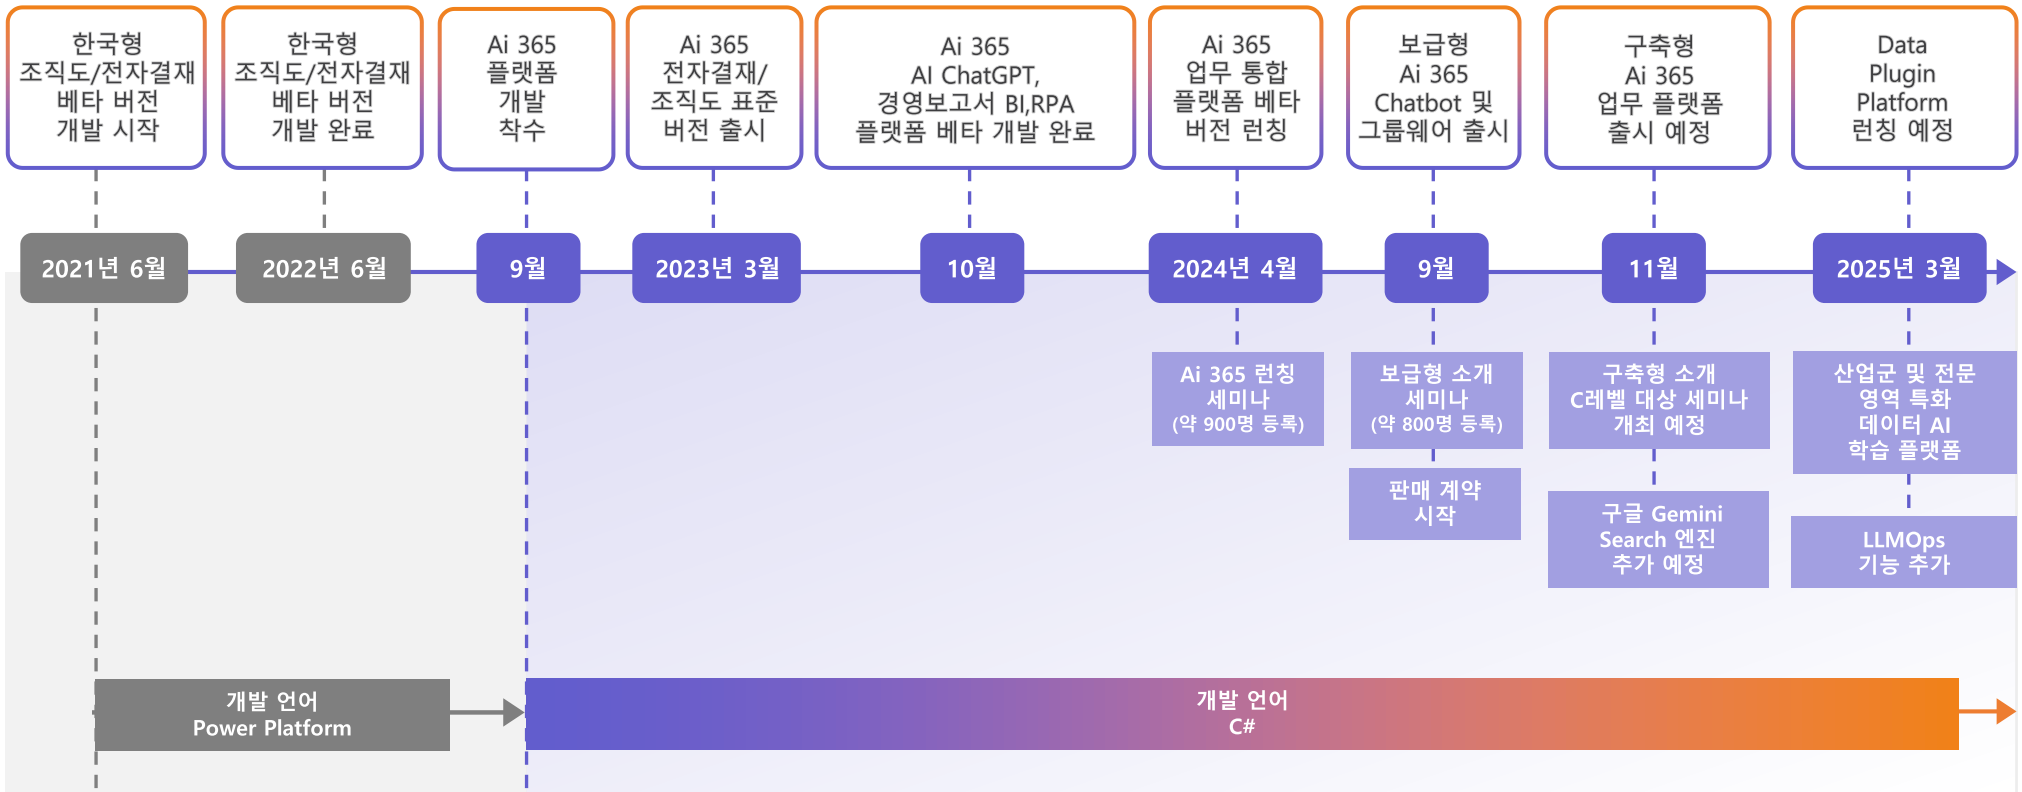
한국형 조직도/전자결재 베타 버전 개발 시작

한국형 조직도/전자결재 베타 버전 개발 완료

Ai 365 플랫폼 개발 착수

Ai 365 전자결재/ 조직도 표준 버전 출시

Ai 365 AI ChatGPT, 경영보고서 BI,RPA 플랫폼 베타 개발 완료

Ai 365 업무 통합 플랫폼 베타 버전 런칭

보급형 Ai 365 Chatbot 및 그룹웨어 출시

구축형 Ai 365 업무 플랫폼 출시 예정

Data Plugin Platform 런칭 예정

2021년 6월

2022년 6월

9월

2023년 3월

10월

2024년 4월

9월

11월

2025년 3월

Ai 365 런칭 세미나 (약 900명 등록)

보급형 소개 세미나 (약 800명 등록)

판매 계약 시작

구축형 소개 C레벨 대상 세미나 개최 예정

구글 Gemini Search 엔진 추가 예정

산업군 및 전문 영역 특화 데이터 AI 학습 플랫폼

LLMOps 기능 추가

개발 언어 Power Platform

개발 언어 C#